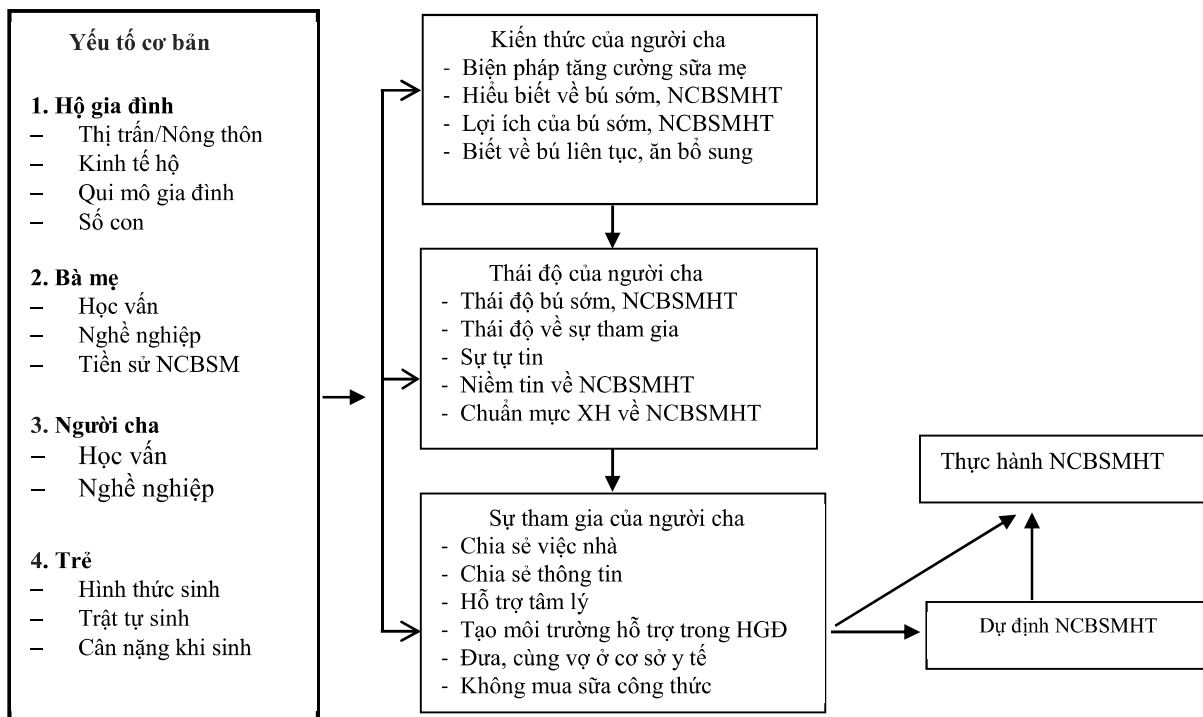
Yếu tố cơ bản

1. Hộ gia đình
– Thị trấn/Nông thôn
– Kinh tế hộ
– Qui mô gia đình
– Số con

2. Bà mẹ
– Học vấn
– Nghề nghiệp
– Tiền sử NCBSM

3. Người cha
– Học vấn
– Nghề nghiệp

4. Trẻ
– Hình thức sinh
– Trật tự sinh
– Cân nặng khi sinh

Kiến thức của người cha
- Biện pháp tăng cường sữa mẹ
- Hiểu biết về bú sớm, NCBSMHT
- Lợi ích của bú sớm, NCBSMHT
- Biết về bú liên tục, ăn bổ sung

Thái độ của người cha
- Thái độ bú sớm, NCBSMHT
- Thái độ về sự tham gia
- Sự tự tin
- Niềm tin về NCBSMHT
- Chuẩn mực XH về NCBSMHT

Sự tham gia của người cha
- Chia sẻ việc nhà
- Chia sẻ thông tin
- Hỗ trợ tâm lý
- Tạo môi trường hỗ trợ trong HGĐ
- Đưa, cùng vợ ở cơ sở y tế
- Không mua sữa công thức

Thực hành NCBSMHT

Dự định NCBSMHT